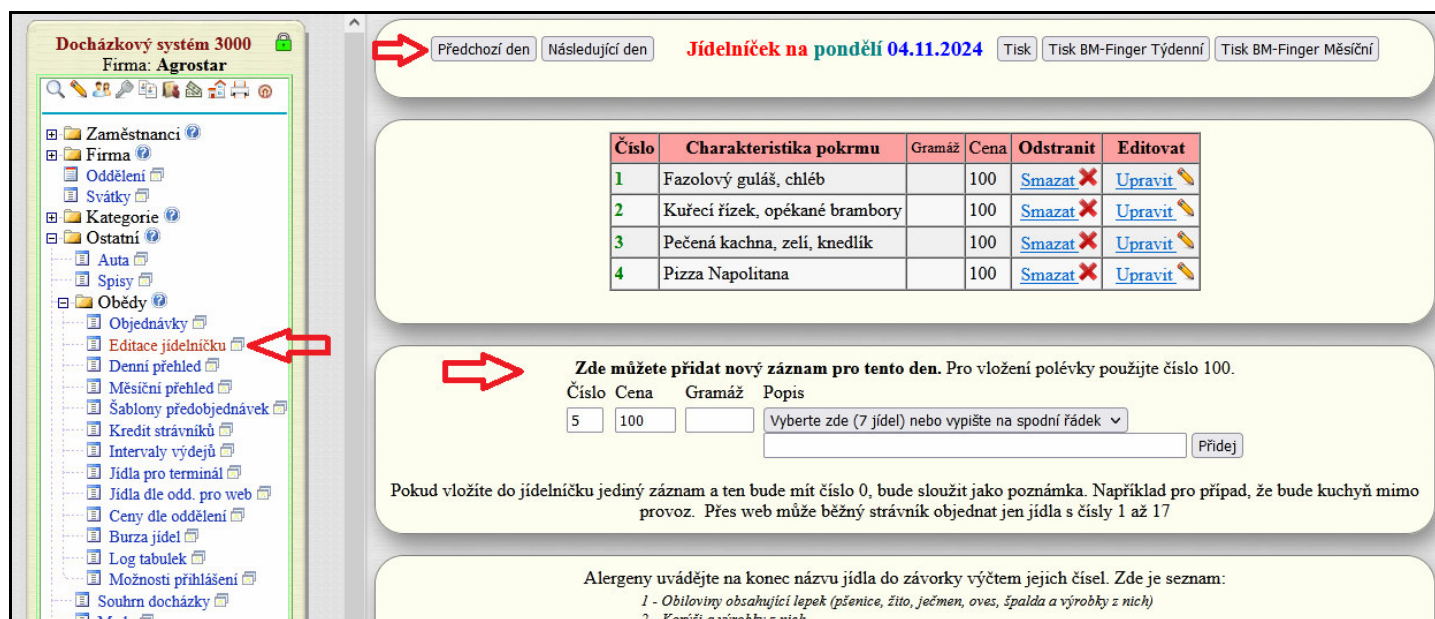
Docházkový systém 3000
Firma: Agrostar

Zaměstnanci
Firma
Oddělení
Svátky
Kategorie
Ostatní
Auta
Spisy
Obědy
Objednávky
Editace jídelníčku
Denní přehled
Měsíční přehled
Šablony předobjednávek
Kredit strávníků
Intervaly výdejů
Jídla pro terminál
Jídla dle odd. pro web
Ceny dle oddělení
Burza jídel
Log tabulek
Možnosti přihlášení
Souhrn docházky
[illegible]

Předchozí den Následující den Jídelníček na pondělí 04.11.2024 Tisk Tisk BM-Finger Týdenní Tisk BM-Finger Měsíční

| Číslo | Charakteristika pokrmu | Gramáž | Cena | Odstranit | Editovat |
|---|---|---|---|---|---|
| 1 | Fazolový guláš, chléb | | 100 | Smazat | Upravit |
| 2 | Kuřecí řízek, opékané brambory | | 100 | Smazat | Upravit |
| 3 | Pečená kachna, zelí, knedlík | | 100 | Smazat | Upravit |
| 4 | Pizza Napolitana | | 100 | Smazat | Upravit |

**Zde můžete přidat nový záznam pro tento den.** Pro vložení polévky použijte číslo 100.
Číslo Cena Gramáž Popis
5 100 Vyberte zde (7 jídel) nebo vypište na spodní řádek
Přidej

Pokud vložíte do jídelníčku jediný záznam a ten bude mít číslo 0, bude sloužit jako poznámka. Například pro případ, že bude kuchyň mimo provoz. Přes web může běžný strávník objednat jen jídla s čísly 1 až 17

Alergeny uvádějte na konec názvu jídla do závorky výčtem jejich čísel. Zde je seznam:
1 - Obiloviny obsahující lepek (pšenice, žito, ječmen, oves, špalda a výrobky z nich)
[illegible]